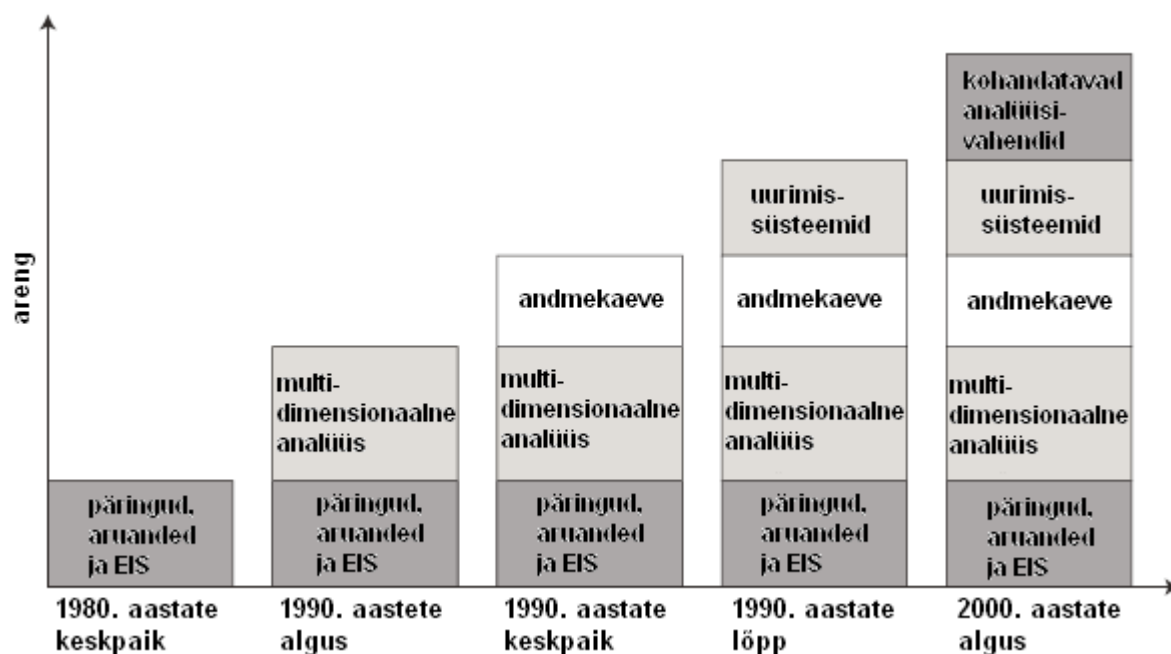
areng

päringud, aruanded ja EIS

multidimensionaalne analüüs
päringud, aruanded ja EIS

andmekaeve
multidimensionaalne analüüs
päringud, aruanded ja EIS

uurimissüsteemid
andmekaeve
multidimensionaalne analüüs
päringud, aruanded ja EIS

kohandatavad analüüsivahendid
uurimissüsteemid
andmekaeve
multidimensionaalne analüüs
päringud, aruanded ja EIS

1980. aastate keskpaik

1990. aastete algus

1990. aastate keskpaik

1990. aastate lõpp

2000. aastate algus